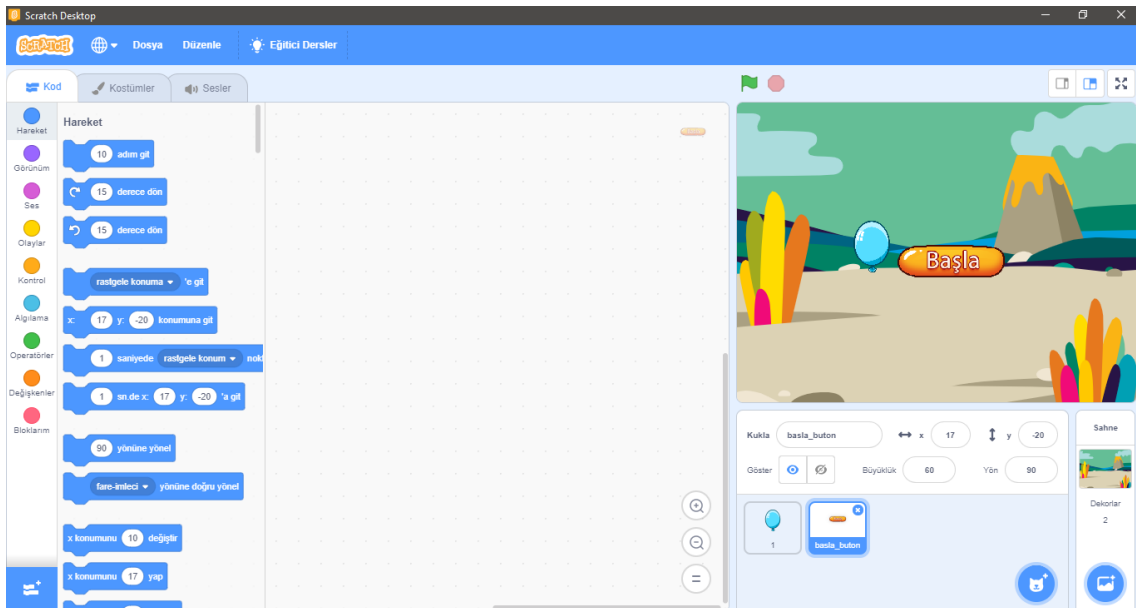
Scratch Desktop

SCRATCH Dosya Düzenle Eğitici Dersler

Kod Kostümler Sesler

Hareket
Görünüm
Ses
Olaylar
Kontrol
Algılama
Operatörler
Değişkenler
Bloklarım

Hareket

10 adım git

15 derece dön

15 derece dön

rastgele konuma 'e git

x: 17 y: -20 konumuna git

1 saniyede rastgele konum nok

1 sn.de x: 17 y: -20 'a git

90 yönüne yönel

fare-imleci yönüne doğru yönel

x konumunu 10 değiştir

x konumunu 17 yap

Başla

Kukla basla_buton x 17 y -20

Göster Büyüklük 60 Yön 90

1

basla_buton

Sahne

Dekorlar
2